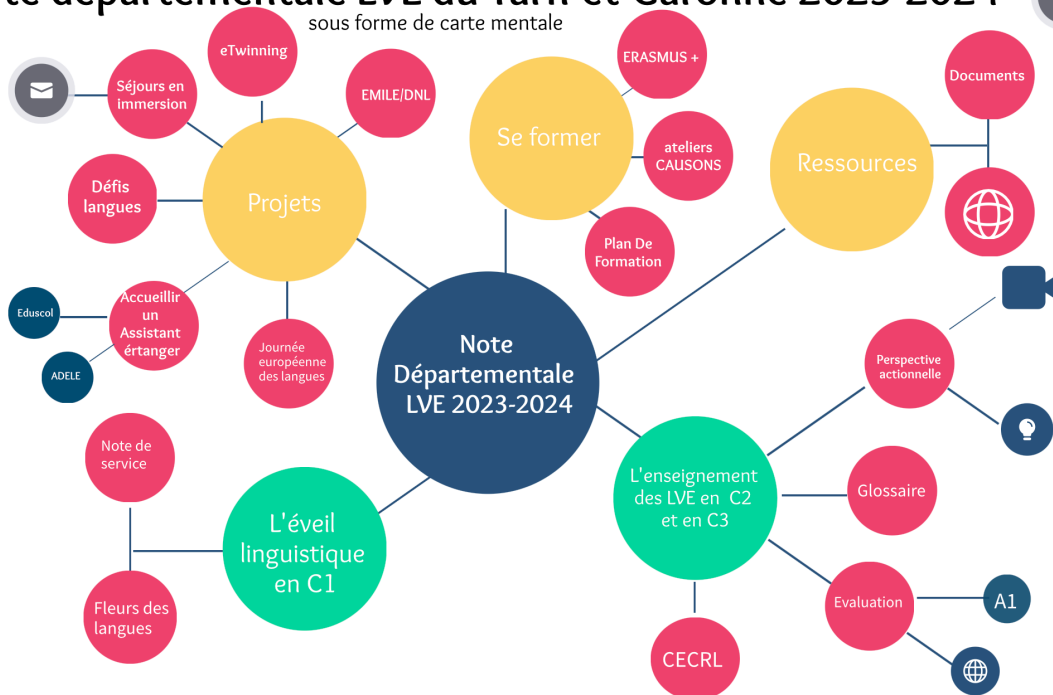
te départementale LVE du Tarn et Garonne 2023-2024
sous forme de carte mentale

Note Départementale LVE 2023-2024

Projets
eTwinning
Séjours en immersion
EMILE/DNL
Défis langues
Accueillir un Assistant értanger
Eduscol
ADELE
Journée européenne des langues

Se former
ERASMUS +
ateliers CAUSONS
Plan De Formation

Ressources
Documents

L'éveil linguistique en C1
Note de service
Fleurs des langues

L'enseignement des LVE en C2 et en C3
Perspective actionnelle
Glossaire
Evaluation
A1
CECRL